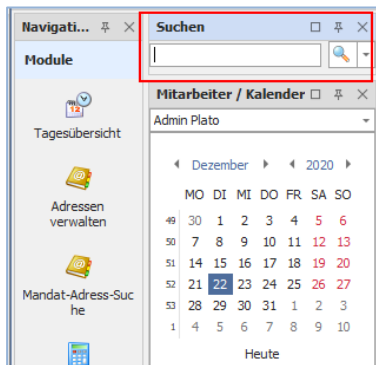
Navigati... Module Tagesübersicht Adressen verwalten Mandat-Adress-Suche

Suchen

Mitarbeiter / Kalender

Admin Plato

Dezember 2020

|  | MO | DI | MI | DO | FR | SA | SO |
|---|---|---|---|---|---|---|---|
| 49 | 30 | 1 | 2 | 3 | 4 | 5 | 6 |
| 50 | 7 | 8 | 9 | 10 | 11 | 12 | 13 |
| 51 | 14 | 15 | 16 | 17 | 18 | 19 | 20 |
| 52 | 21 | 22 | 23 | 24 | 25 | 26 | 27 |
| 53 | 28 | 29 | 30 | 31 | 1 | 2 | 3 |
| 1 | 4 | 5 | 6 | 7 | 8 | 9 | 10 |

Heute